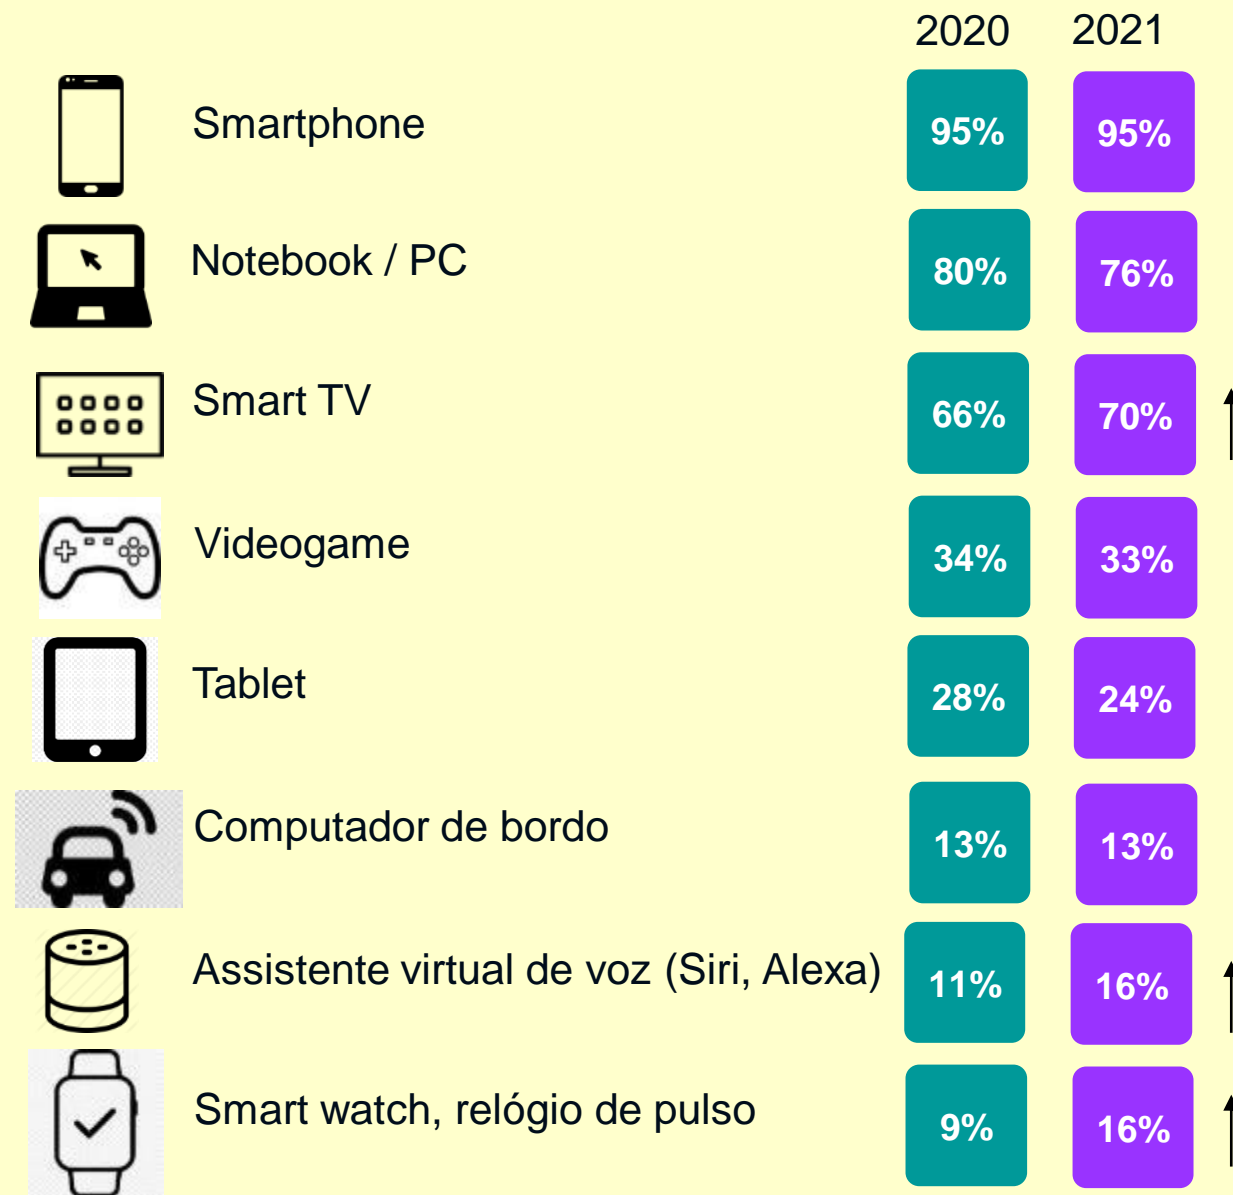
|  | 2020 | 2021 |
|---|---|---|
| Smartphone | 95% | 95% |
| Notebook / PC | 80% | 76% |
| Smart TV | 66% | 70% |
| Videogame | 34% | 33% |
| Tablet | 28% | 24% |
| Computador de bordo | 13% | 13% |
| Assistente virtual de voz (Siri, Alexa) | 11% | 16% |
| Smart watch, relógio de pulso | 9% | 16% |